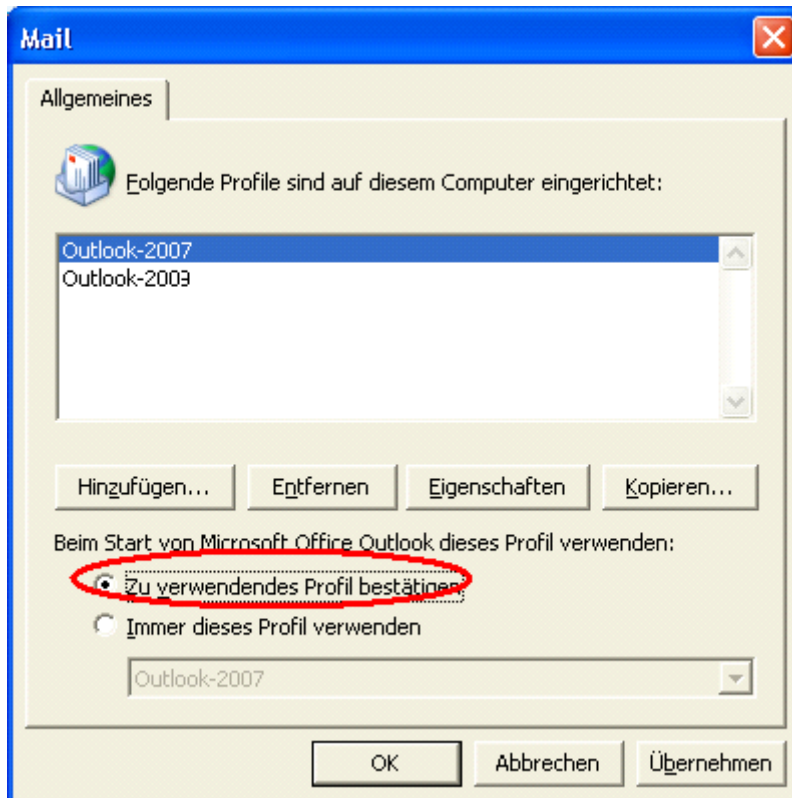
Mail

Allgemeines

Folgende Profile sind auf diesem Computer eingerichtet:

Outlook-2007
Outlook-2009

Hinzufügen... | Entfernen | Eigenschaften | Kopieren...

Beim Start von Microsoft Office Outlook dieses Profil verwenden:

Zu verwendendes Profil bestätigen

Immer dieses Profil verwenden

Outlook-2007

OK | Abbrechen | Übernehmen